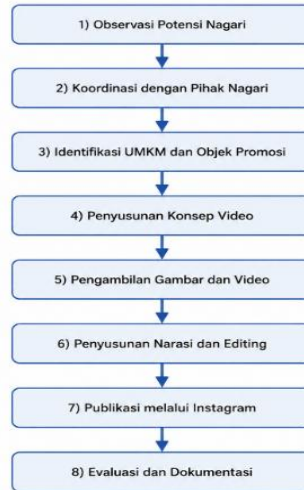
1) Observasi Potensi Nagari

2) Koordinasi dengan Pihak Nagari

3) Identifikasi UMKM dan Objek Promosi

4) Penyusunan Konsep Video

5) Pengambilan Gambar dan Video

6) Penyusunan Narasi dan Editing

7) Publikasi melalui Instagram

8) Evaluasi dan Dokumentasi